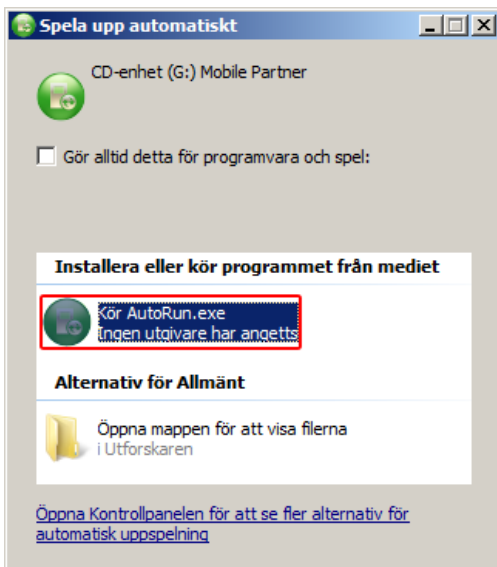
Spela upp automatiskt

CD-enhet (G:) Mobile Partner

Gör alltid detta för programvara och spel:

Installera eller kör programmet från mediet

Kör AutoRun.exe
Ingen utgivare har angetts

Alternativ för Allmänt

Öppna mappen för att visa filerna
i Utforskaren

Öppna Kontrollpanelen för att se fler alternativ för automatisk uppspelning